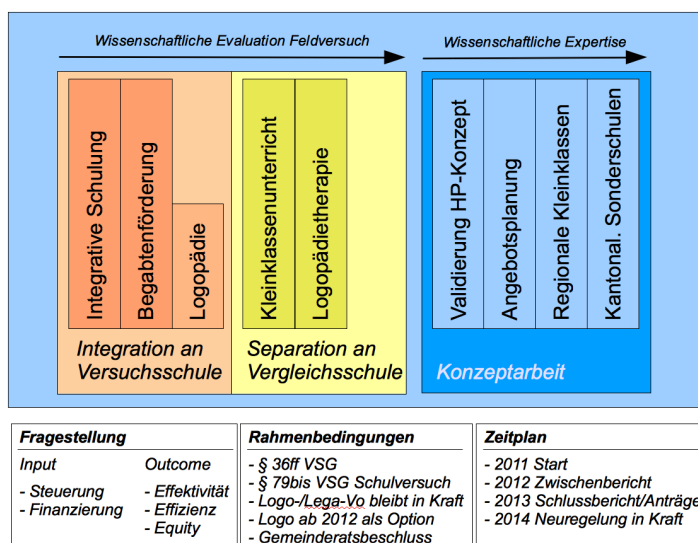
Wissenschaftliche Evaluation Feldversuch

Wissenschaftliche Expertise

Integrative Schulung

Begabtenförderung

Logopädie

Kleinklassenunterricht

Logopädietherapie

Validierung HP-Konzept

Angebotsplanung

Regionale Kleinklassen

Kantonal. Sonderschulen

Integration an Versuchsschule

Separation an Vergleichsschule

Konzeptarbeit

| Fragestellung | Rahmenbedingungen | Zeitplan |
|---|---|---|
| Input Outcome<br>- Steuerung - Effektivität<br>- Finanzierung - Effizienz<br>- Equity | - § 36ff VSG<br>- § 79bis VSG Schulversuch<br>- Logo-/Lega-Vo bleibt in Kraft<br>- Logo ab 2012 als Option<br>- Gemeinderatsbeschluss | - 2011 Start<br>- 2012 Zwischenbericht<br>- 2013 Schlussbericht/Anträg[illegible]<br>- 2014 Neuregelung in Kraft |